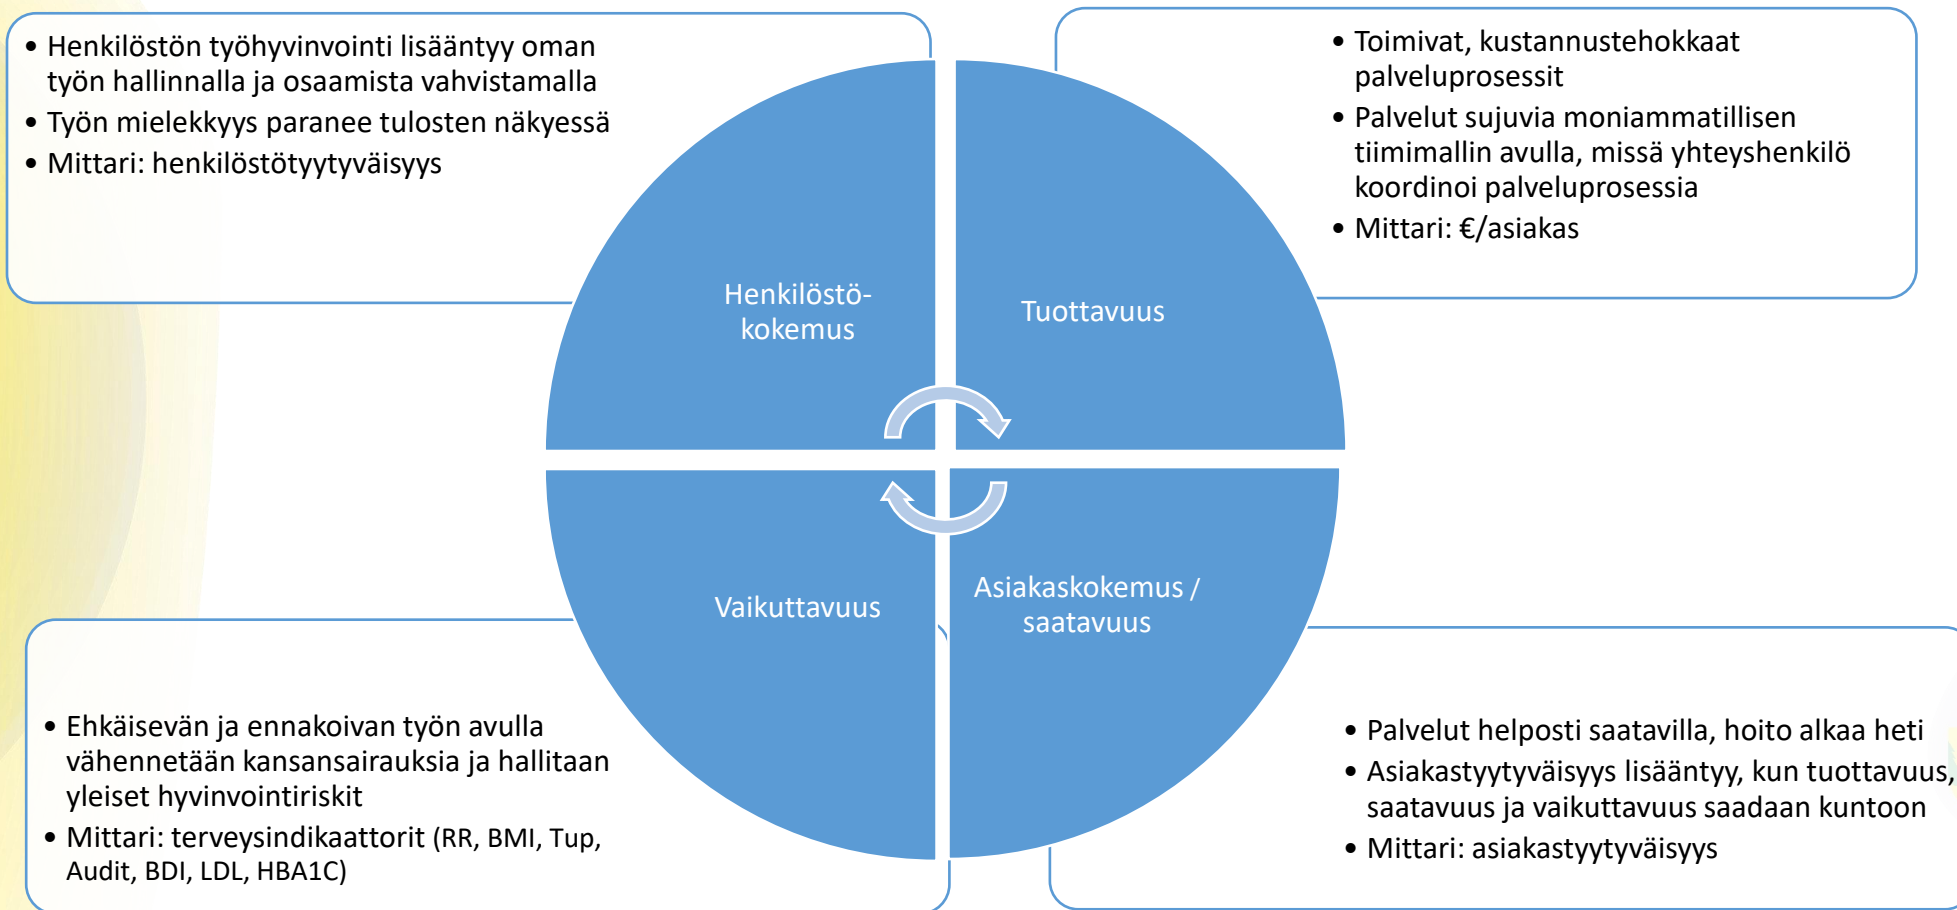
• Henkilöstön työhyvinvointi lisääntyy oman työn hallinnalla ja osaamista vahvistamalla
• Työn mielekkyys paranee tulosten näkyessä
• Mittari: henkilöstötyytyväisyys

• Toimivat, kustannustehokkaat palveluprosessit
• Palvelut sujuvia moniammatillisen tiimimallin avulla, missä yhteyshenkilö koordinoi palveluprosessia
• Mittari: €/asiakas

Henkilöstö-kokemus

Tuottavuus

Vaikuttavuus

Asiakaskokemus / saatavuus

• Ehkäisevän ja ennakoivan työn avulla vähennetään kansansairauksia ja hallitaan yleiset hyvinvointiriskit
• Mittari: terveysindikaattorit (RR, BMI, Tup, Audit, BDI, LDL, HBA1C)

• Palvelut helposti saatavilla, hoito alkaa heti
• Asiakastyytyväisyys lisääntyy, kun tuottavuus, saatavuus ja vaikuttavuus saadaan kuntoon
• Mittari: asiakastyytyväisyys